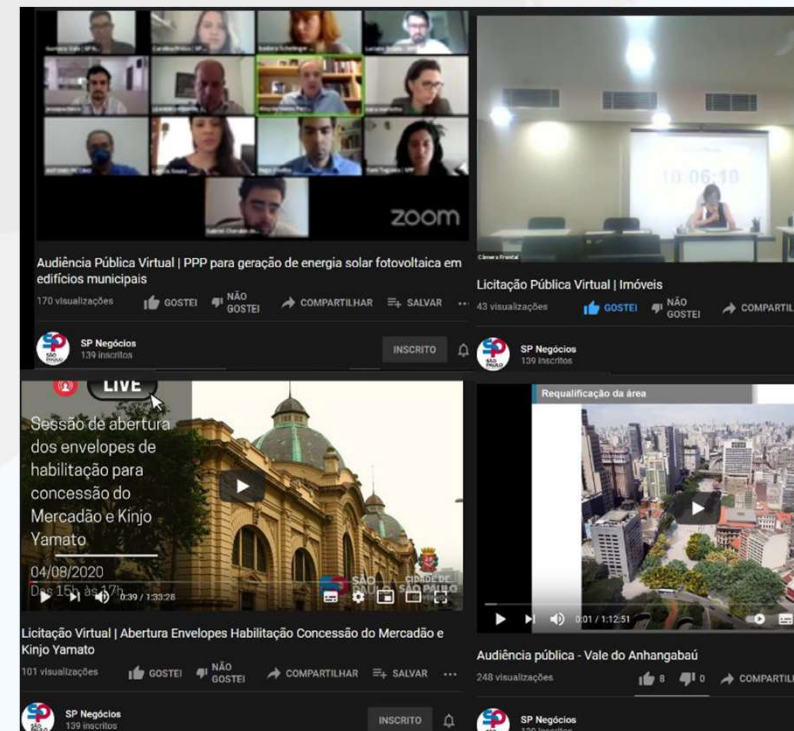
zoom

Audiência Pública Virtual | PPP para geração de energia solar fotovoltaica em edifícios municipais

170 visualizações GOSTEI NÃO GOSTEI COMPARTILHAR SALVAR

SP Negócios
139 inscritos
INSCRITO

10:06:10

Câmera Frontal

Licitação Pública Virtual | Imóveis

43 visualizações GOSTEI NÃO GOSTEI COMPARTIL

SP Negócios
139 inscritos

LIVE

Sessão de abertura dos envelopes de habilitação para concessão do Mercadão e Kinjo Yamato

04/08/2020
Das 15h às 17h

0:39 / 1:33:28

SÃO PAULO CIDADE DE SÃO PAULO

Licitação Virtual | Abertura Envelopes Habilitação Concessão do Mercadão e Kinjo Yamato

101 visualizações GOSTEI NÃO GOSTEI COMPARTILHAR SALVAR

SP Negócios
139 inscritos
INSCRITO

Requalificação da área

0:01 / 1:12:51

Audiência pública - Vale do Anhangabaú

248 visualizações 8 0 COMPARTIL

SP Negócios
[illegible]